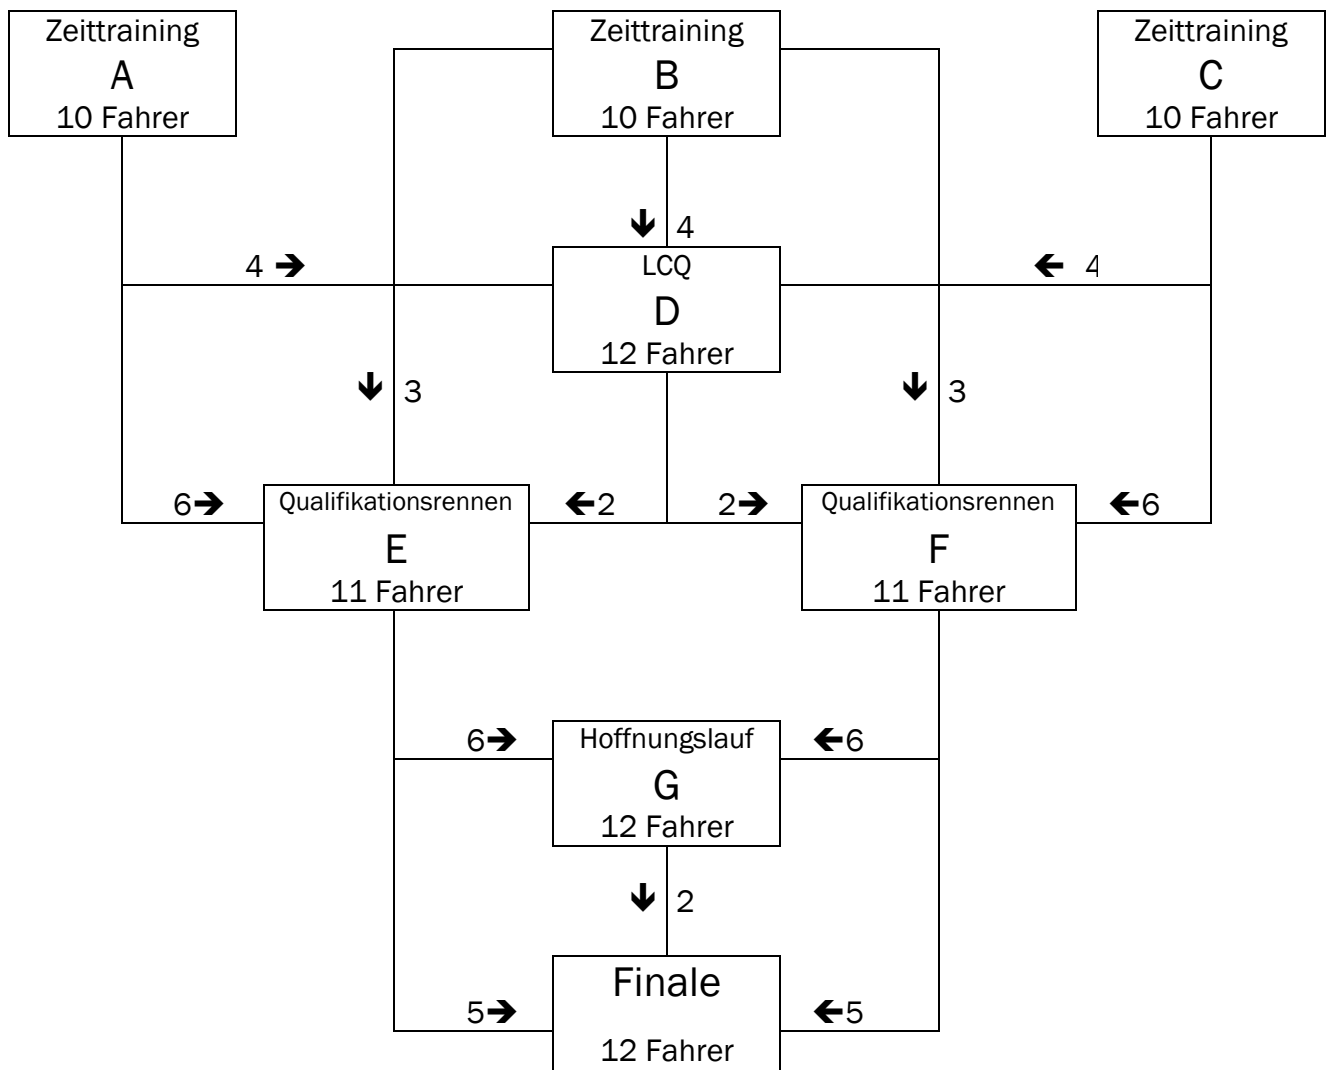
Zeittraining
A
10 Fahrer

Zeittraining
B
10 Fahrer

Zeittraining
C
10 Fahrer

↓ 4

4 →

← 4

LCQ
D
12 Fahrer

↓ 3

↓ 3

6→

←2

2→

←6

Qualifikationsrennen
E
11 Fahrer

Qualifikationsrennen
F
11 Fahrer

6→

←6

Hoffnungslauf
G
12 Fahrer

↓ 2

5→

←5

Finale
12 Fahrer